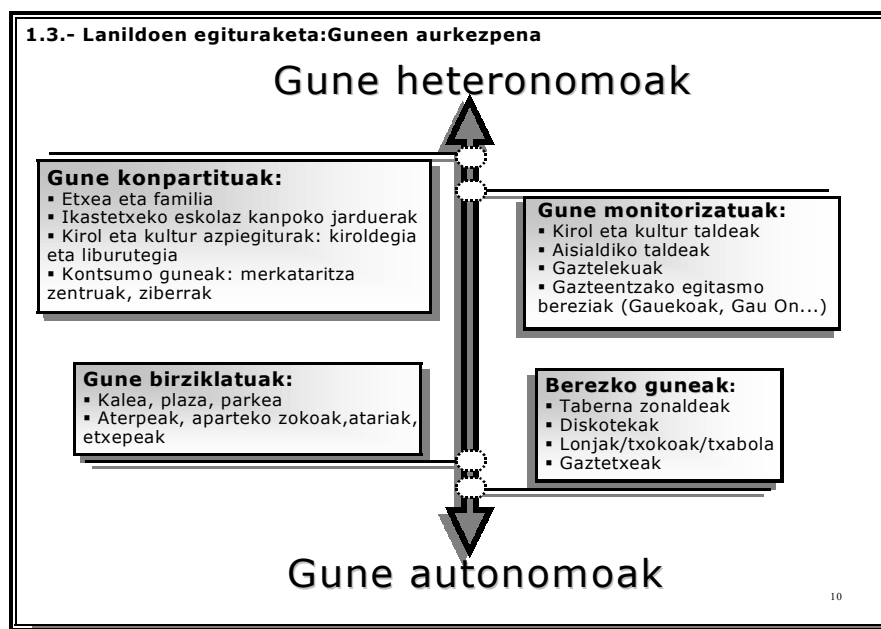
1.3.- Lanildoen egituraketa:Guneen aurkezpena

Gune heteronomoak

Gune konpartituak:
▪ Etxea eta familia
▪ Ikastetxeko eskolaz kanpoko jarduerak
▪ Kirol eta kultur azpiegiturak: kiroldegia eta liburutegia
▪ Kontsumo guneak: merkataritza zentruak, ziberrak

Gune monitorizatuak:
▪ Kirol eta kultur taldeak
▪ Aisialdiko taldeak
▪ Gaztelekuak
▪ Gazteentzako egitasmo bereziak (Gauekoak, Gau On...)

Gune birziklatuak:
▪ Kalea, plaza, parkea
▪ Aterpeak, aparteko zokoak,atariak, etxepeak

Berezko guneak:
▪ Taberna zonaldeak
▪ Diskotekak
▪ Lonjak/txokoak/txabola
▪ Gaztetxeak

Gune autonomoak

10